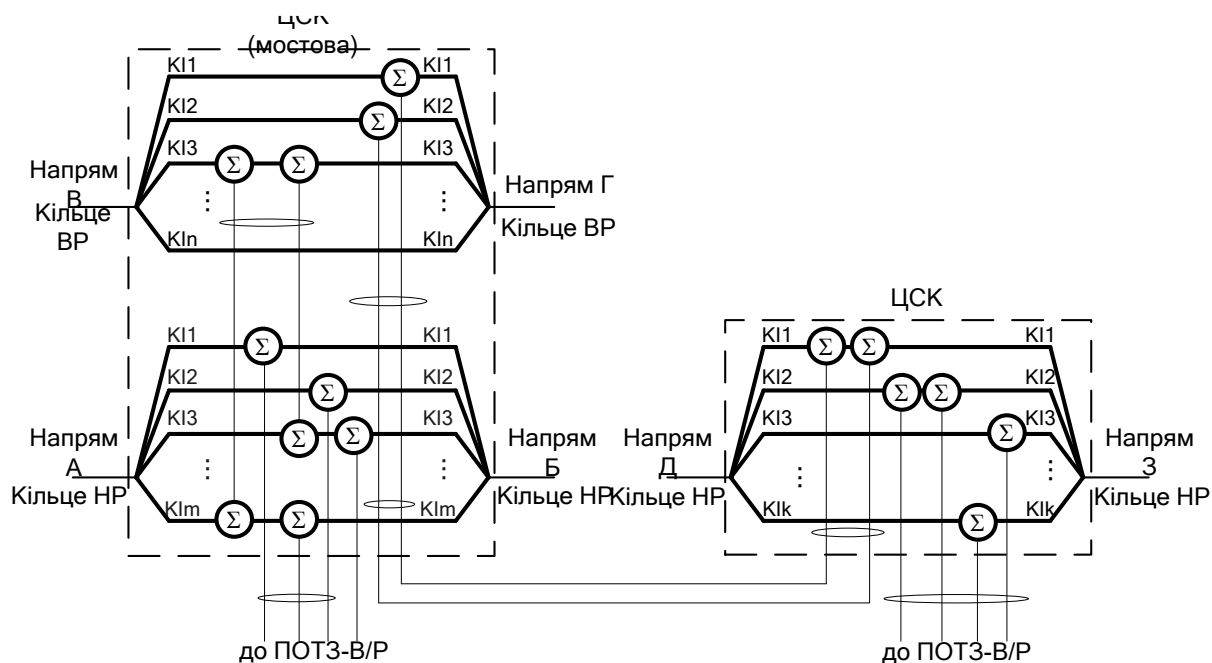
ЦСК (мостова)

КІ1
КІ1
КІ2
КІ2
КІ3
КІ3
Напрям В
Кільце ВР
Напрям Г
Кільце ВР
⋮
⋮
КІn
КІn

КІ1
КІ1
КІ2
КІ2
КІ3
КІ3
Напрям А
Кільце НР
Напрям Б
Кільце НР
⋮
⋮
КІm
КІm

ЦСК
КІ1
КІ1
КІ2
КІ2
КІ3
КІ3
Напрям Д
Кільце НР
Напрям З
Кільце НР
⋮
⋮
КІk
КІk

$\Sigma$

до ПОТЗ-В/Р
до ПОТЗ-В/Р